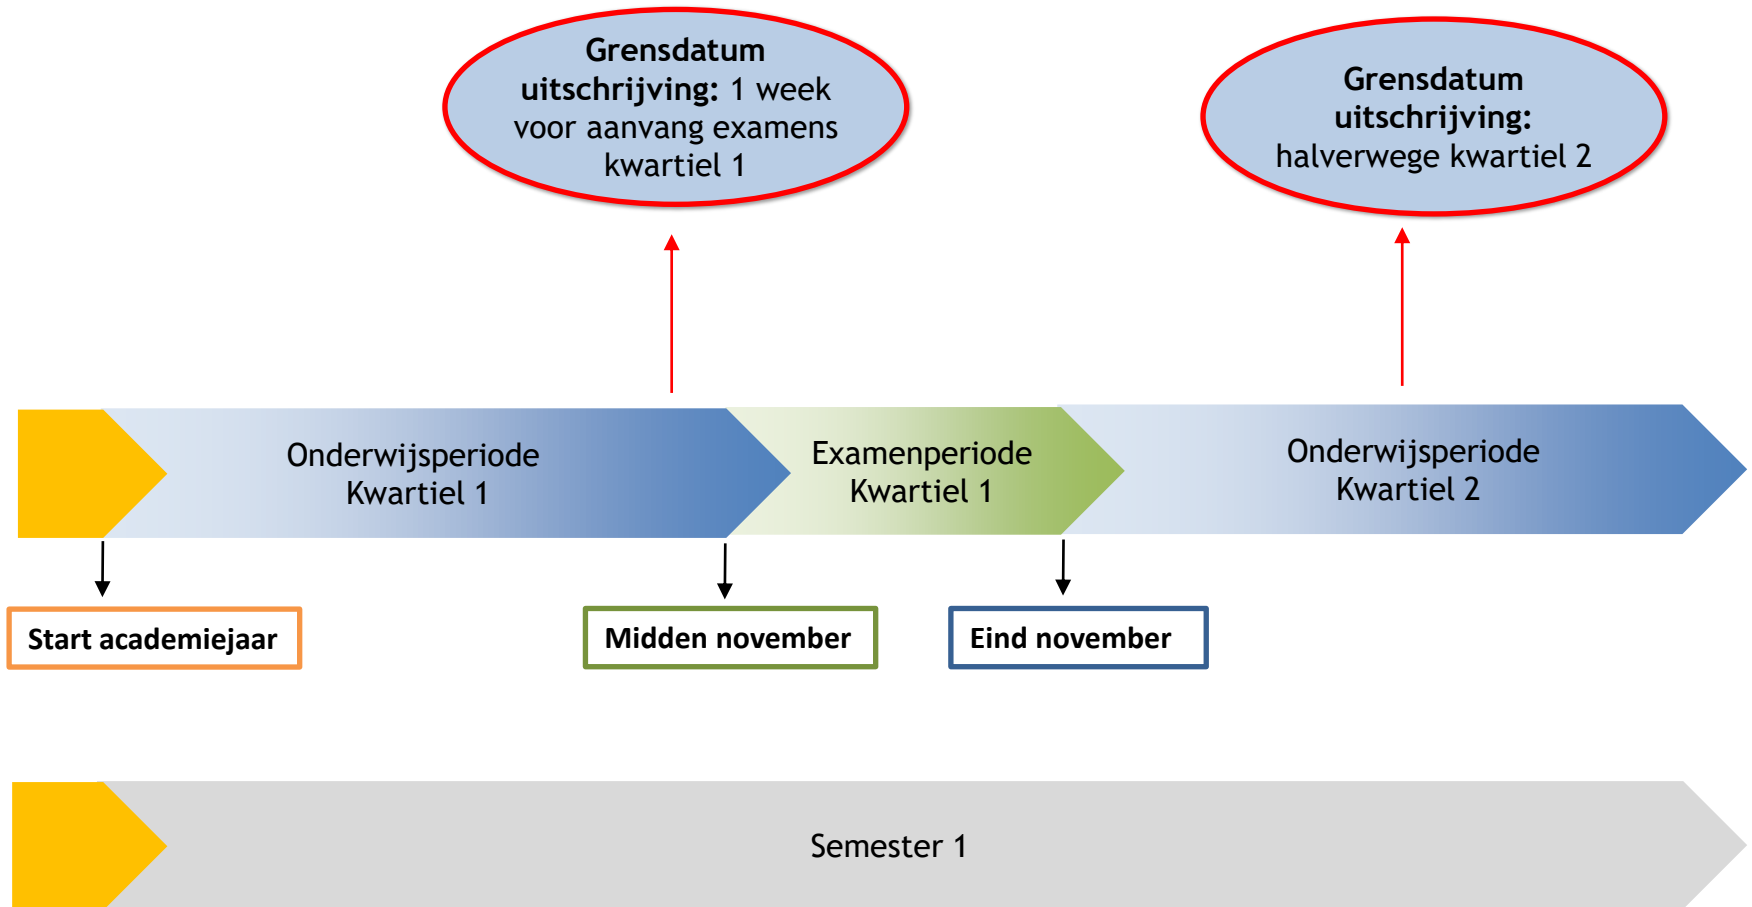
Grensdatum uitschrijving: 1 week voor aanvang examens kwartiel 1

Grensdatum uitschrijving: halverwege kwartiel 2

Onderwijsperiode Kwartiel 1

Examenperiode Kwartiel 1

Onderwijsperiode Kwartiel 2

Start academiejaar

Midden november

Eind november

Semester 1